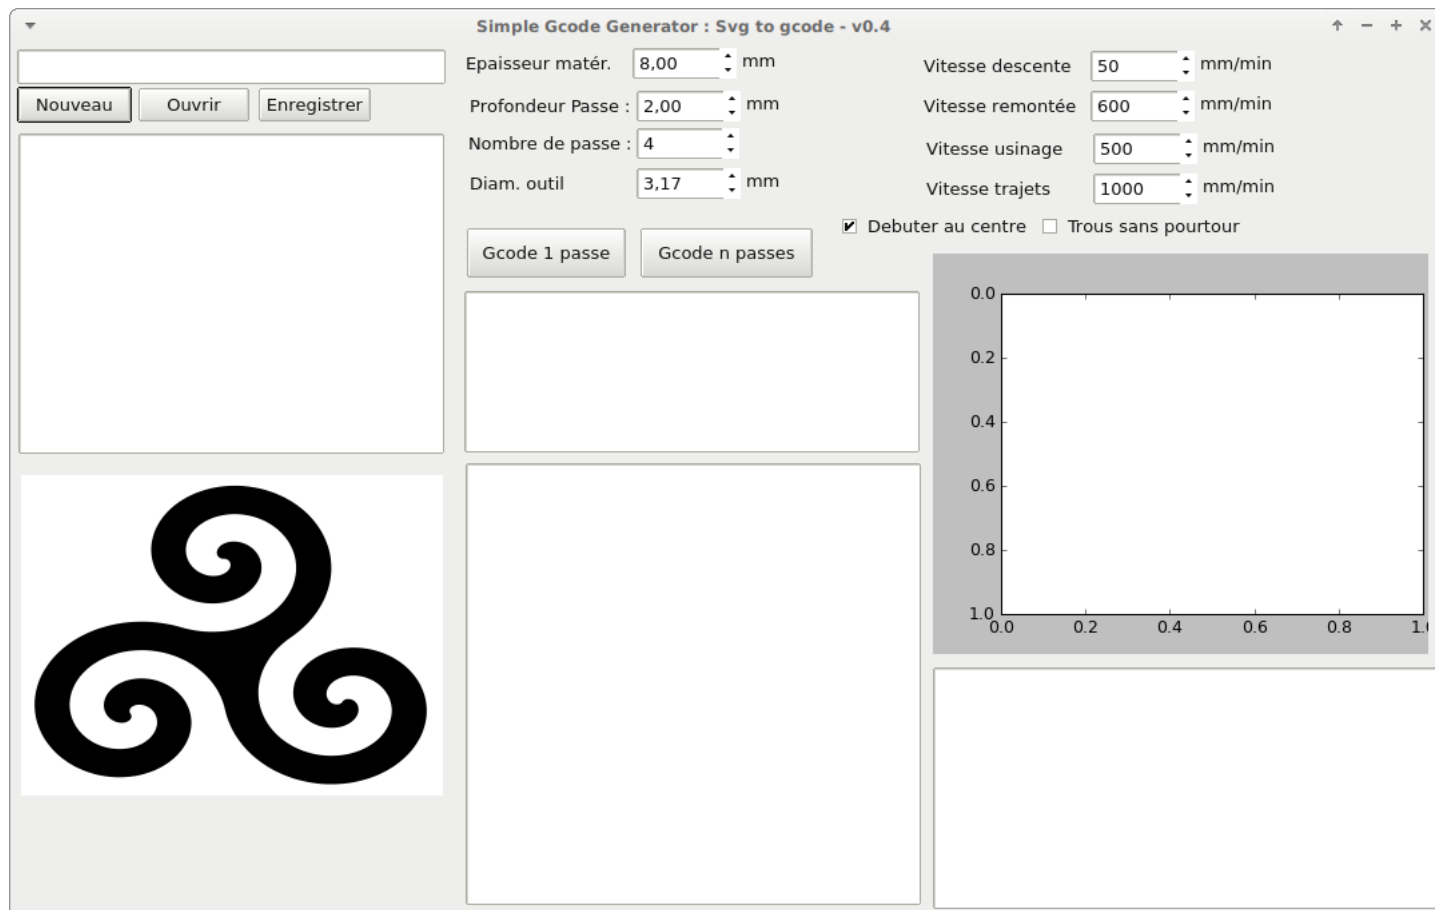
Simple Gcode Generator : Svg to gcode - v0.4

Nouveau Ouvrir Enregistrer

Epaisseur matér. 8,00 mm
Profondeur Passe : 2,00 mm
Nombre de passe : 4
Diam. outil 3,17 mm

Vitesse descente 50 mm/min
Vitesse remontée 600 mm/min
Vitesse usinage 500 mm/min
Vitesse trajets 1000 mm/min

Debuter au centre Trous sans pourtour

Gcode 1 passe Gcode n passes

0.0
0.2
0.4
0.6
0.8
1.0
0.0 0.2 0.4 0.6 0.8 1.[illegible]